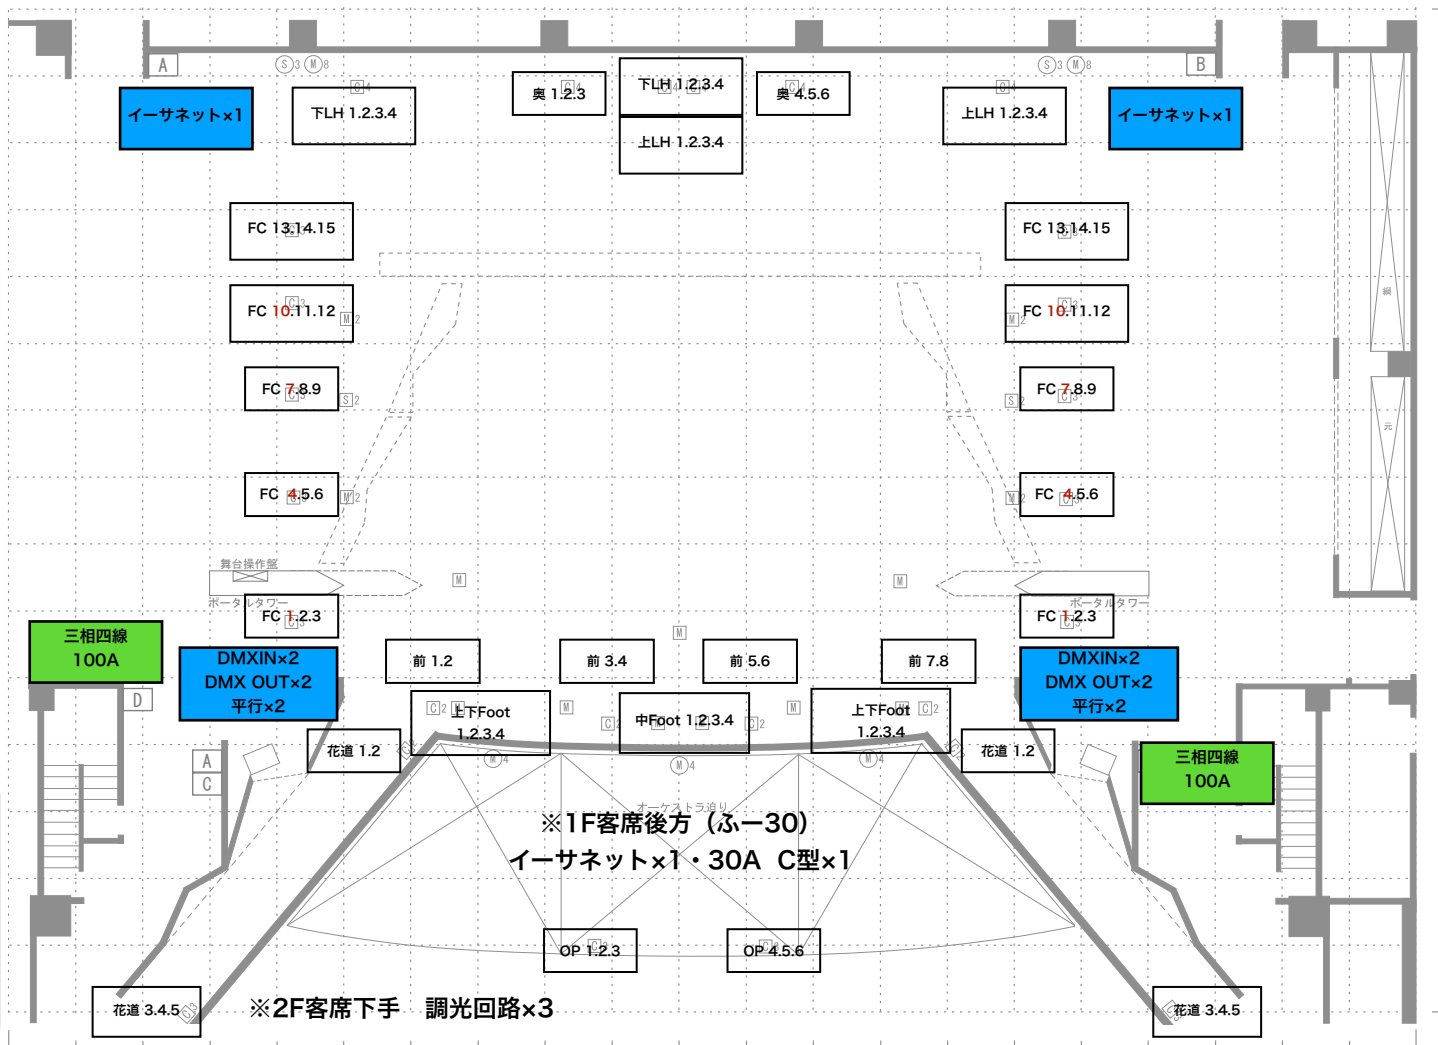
A
S3 M8
イーサネット×1
下LH 1.2.3.4
奥 1.2.3
下LH 1.2.3.4
上LH 1.2.3.4
奥 4.5.6
S3 M8
B
上LH 1.2.3.4
イーサネット×1

FC 13.14.15
FC 13.14.15
FC 10.11.12
FC 10.11.12
FC 7.8.9
FC 7.8.9
FC 4.5.6
FC 4.5.6

舞台操作盤
ポータルタワー
ポータルタワー
FC 1.2.3
FC 1.2.3
三相四線
100A
DMXIN×2
DMX OUT×2
平行×2
前 1.2
前 3.4
前 5.6
前 7.8
DMXIN×2
DMX OUT×2
平行×2
D
上下Foot
1.2.3.4
中Foot 1.2.3.4
上下Foot
1.2.3.4
花道 1.2
花道 1.2
三相四線
100A
A
C
オーケストラ迫り
※1F客席後方（ふー30）
イーサネット×1・30A C型×1
OP 1.2.3
OP 4.5.6
花道 3.4.5
※2F客席下手 調光回路×3
花道 3.4.5